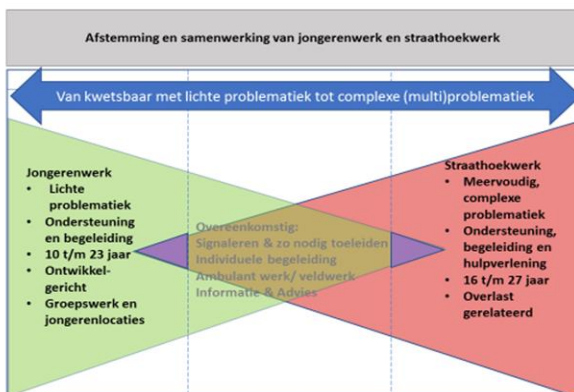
Afstemming en samenwerking van jongerenwerk en straathoekwerk

Van kwetsbaar met lichte problematiek tot complexe (multi)problematiek

Jongerenwerk
• Lichte problematiek
• Ondersteuning en begeleiding
• 10 t/m 23 jaar
• Ontwikkelgericht
• Groepswerk en jongerenlocaties

Overeenkomstig:
Signaleren & zo nodig toeleiden
Individuele begeleiding
Ambulant werk/ veldwerk
Informatie & Advies

Straathoekwerk
• Meervoudig, complexe problematiek
• Ondersteuning, begeleiding en hulpverlening
• 16 t/m 27 jaar
• Overlast gerelateerd